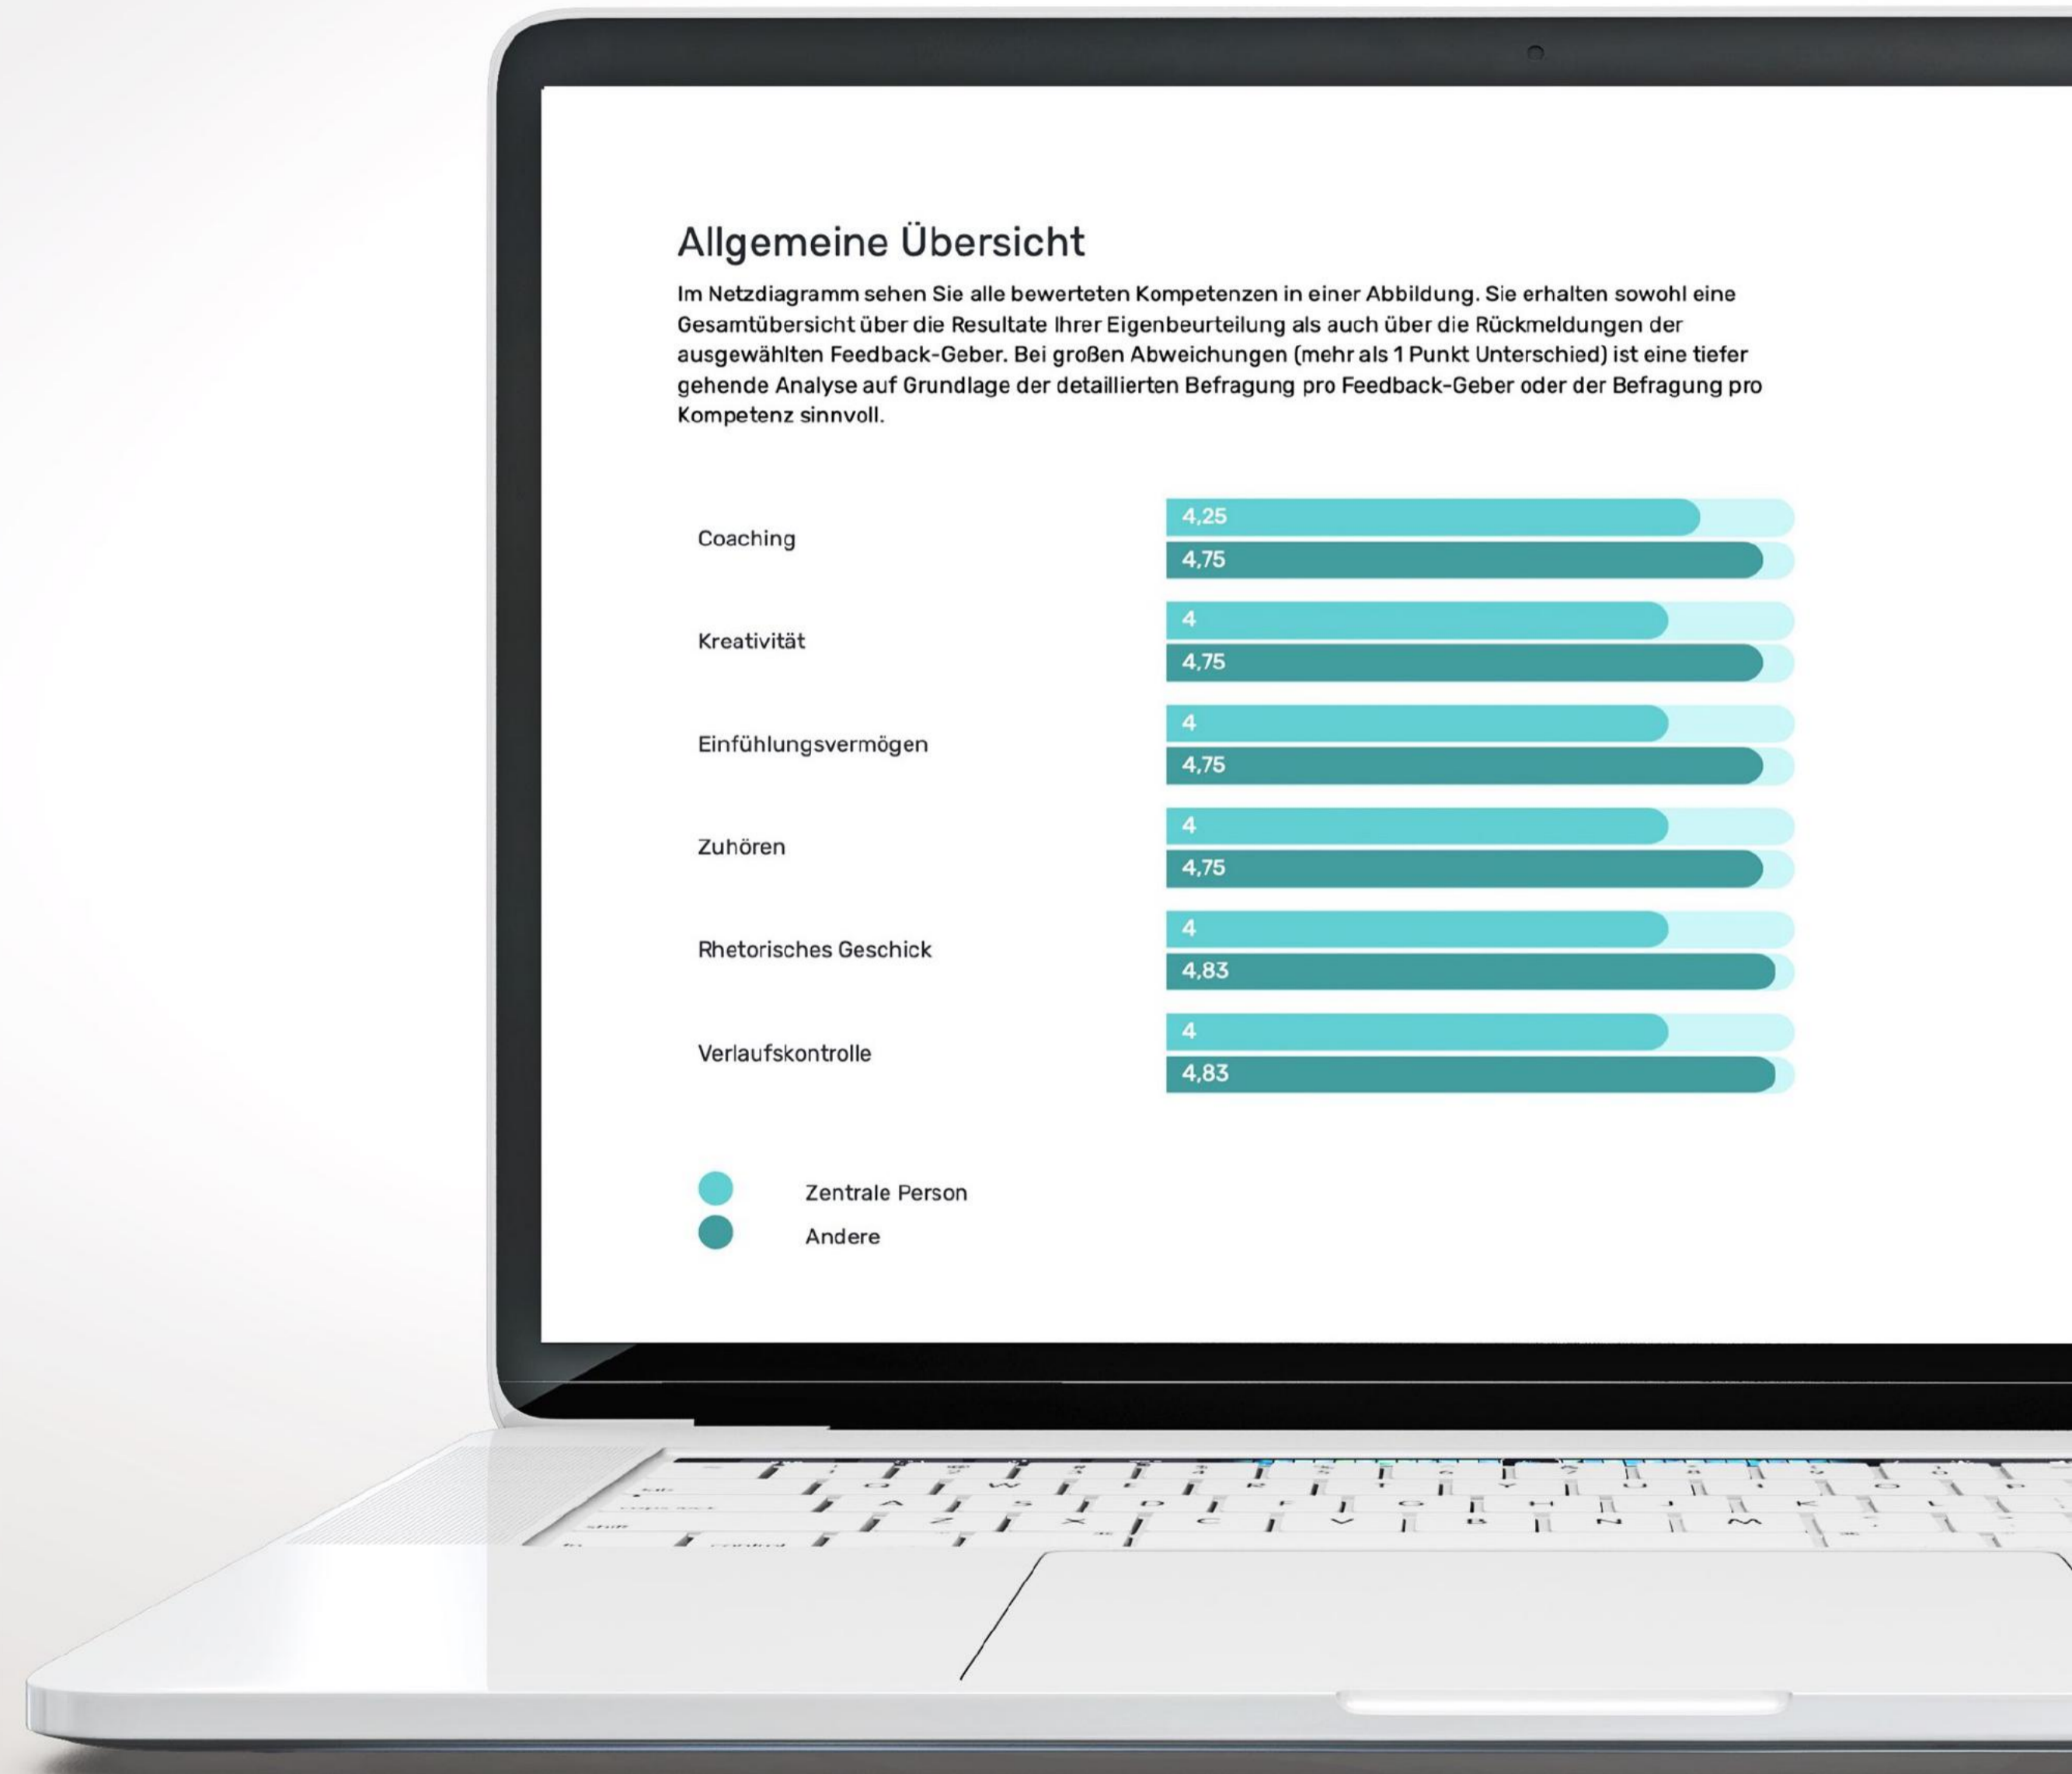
Allgemeine Übersicht

Im Netzdiagramm sehen Sie alle bewerteten Kompetenzen in einer Abbildung. Sie erhalten sowohl eine Gesamtübersicht über die Resultate Ihrer Eigenbeurteilung als auch über die Rückmeldungen der ausgewählten Feedback-Geber. Bei großen Abweichungen (mehr als 1 Punkt Unterschied) ist eine tiefer gehende Analyse auf Grundlage der detaillierten Befragung pro Feedback-Geber oder der Befragung pro Kompetenz sinnvoll.

Coaching
4,25
4,75

Kreativität
4
4,75

Einfühlungsvermögen
4
4,75

Zuhören
4
4,75

Rhetorisches Geschick
4
4,83

Verlaufskontrolle
4
4,83

Zentrale Person
Andere